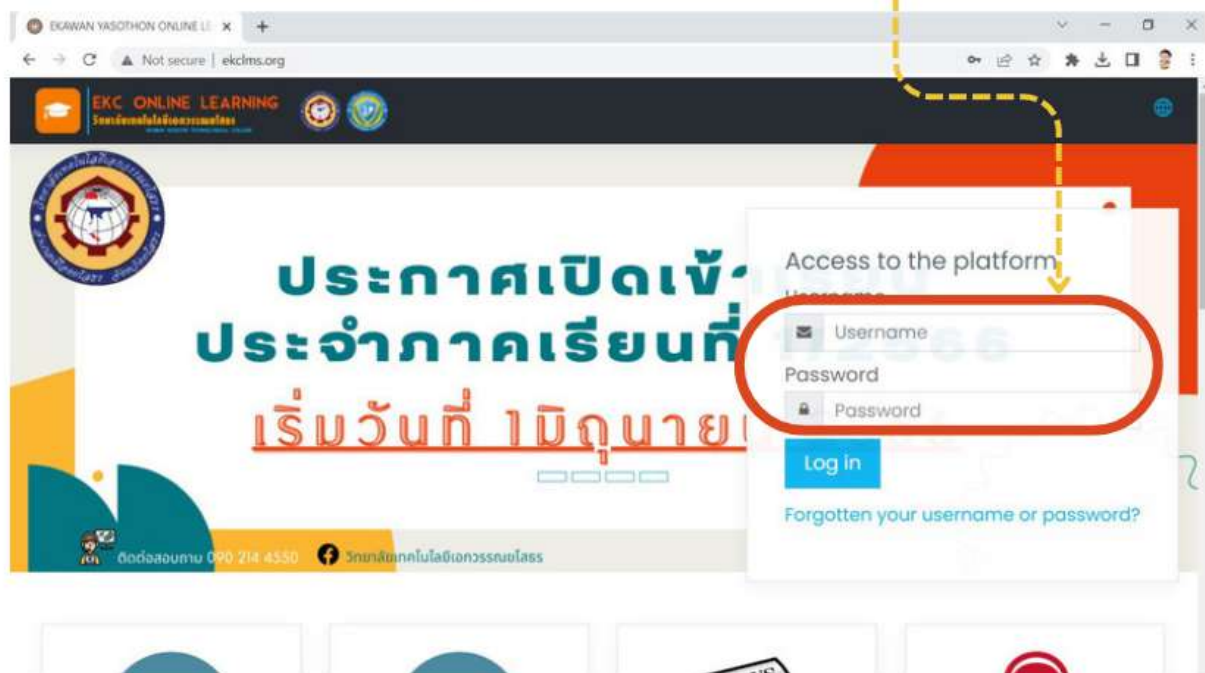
EKAWAN YASOTHON ONLINE L ×

Not secure | ekclms.org

EKC ONLINE LEARNING
วิทยาลัยเทคโนโลยีเอกวรรณยโสธร

ประกาศเปิดเข้
ประจำภาคเรียนที่
เริ่มวันที่ 1มิถุนายน

ติดต่อสอบถาม 090 214 4550 วิทยาลัยเทคโนโลยีเอกวรรณยโสธร

Access to the platform
Username
Username
Password
Password
Log in
Forgotten your username or password?